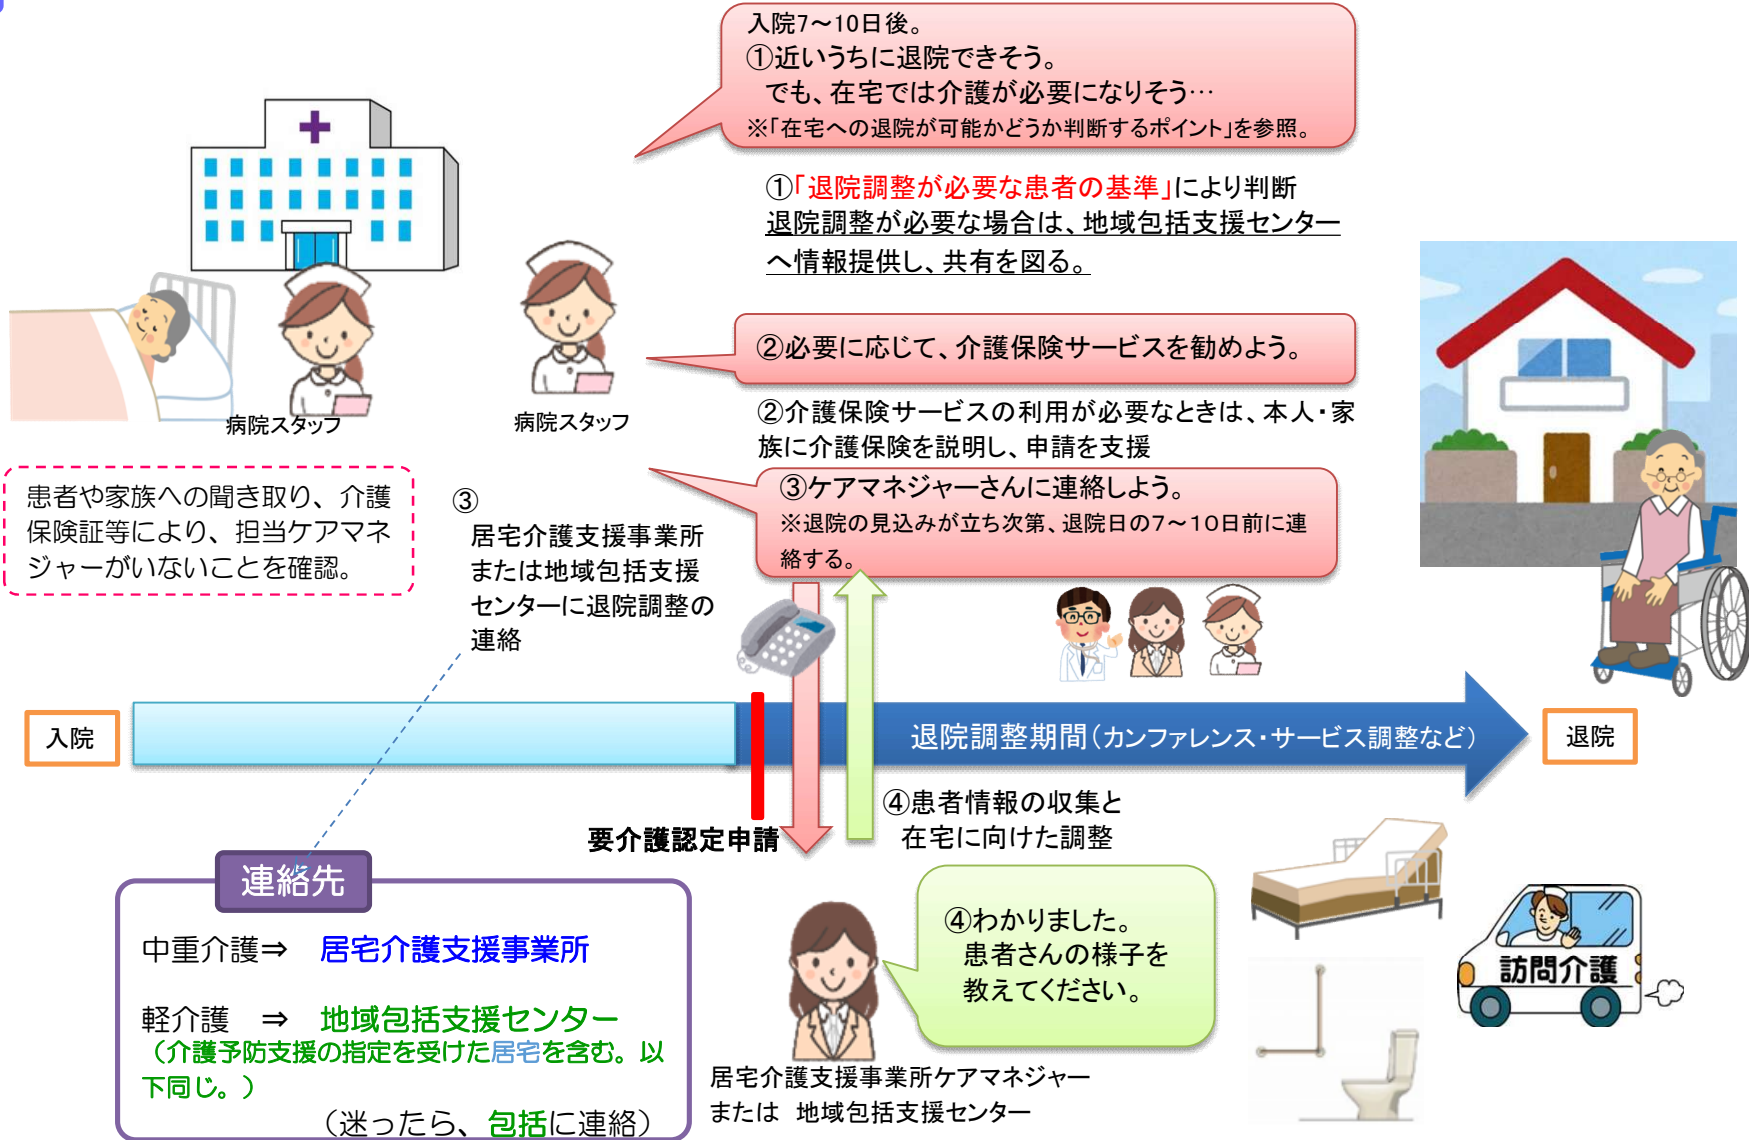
入院7〜10日後。
①近いうちに退院できそう。
でも、在宅では介護が必要になりそう…
※「在宅への退院が可能かどうか判断するポイント」を参照。

①「退院調整が必要な患者の基準」により判断
退院調整が必要な場合は、地域包括支援センターへ情報提供し、共有を図る。

病院スタッフ

病院スタッフ

②必要に応じて、介護保険サービスを勧めよう。

②介護保険サービスの利用が必要なときは、本人・家族に介護保険を説明し、申請を支援

患者や家族への聞き取り、介護保険証等により、担当ケアマネジャーがいないことを確認。

③
居宅介護支援事業所または地域包括支援センターに退院調整の連絡

③ケアマネジャーさんに連絡しよう。
※退院の見込みが立ち次第、退院日の7〜10日前に連絡する。

入院

退院調整期間（カンファレンス・サービス調整など）

退院

要介護認定申請

④患者情報の収集と在宅に向けた調整

連絡先

中重介護⇒　居宅介護支援事業所

軽介護　⇒　地域包括支援センター
（介護予防支援の指定を受けた居宅を含む。以下同じ。）
（迷ったら、包括に連絡）

④わかりました。
患者さんの様子を教えてください。

居宅介護支援事業所ケアマネジャー
または　地域包括支援センター

訪問介護